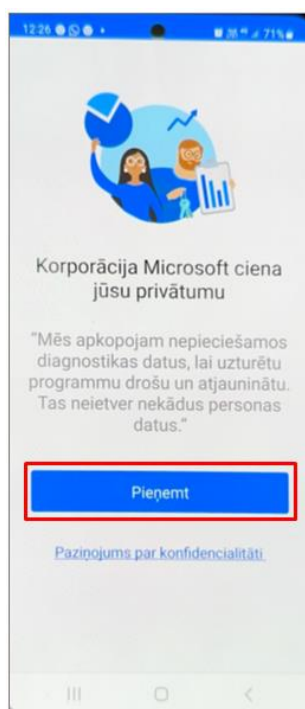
12:26

71%

Korporācija Microsoft ciena jūsu privātumu

"Mēs apkopojam nepieciešamos diagnostikas datus, lai uzturētu programmu drošu un atjauninātu. Tas neietver nekādus personas datus."

Pieņemt

Paziņojums par konfidencialitāti